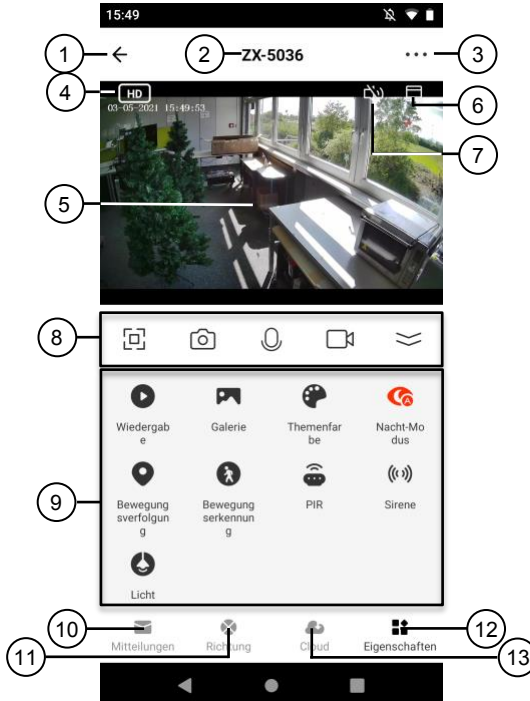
15:49

1 ← 2 ZX-5036 ··· 3

4 HD 03-05-2021 15:49:53

6

7

5

8

9

Wiedergabe

Galerie

Themenfarbe

Nacht-Modus

Bewegungsverfolgung

Bewegungserkennung

PIR

Sirene

Licht

10 Mitteilungen

11 Richtung

Cloud 13

Eigenschaften 12